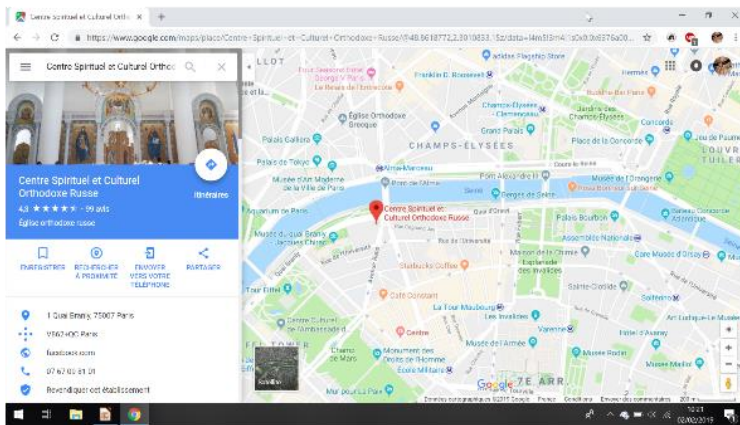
Centre Spirituel et Culturel Orthc ×

https://www.google.com/maps/place/Centre+Spirituel+et+Culturel+Orthodoxe+Russe/@48.8618772,2.3010833,15z/data=!4m5!3m4!1s0x0:0x6876a00...

Centre Spirituel et Culturel Orthoc

Centre Spirituel et Culturel Orthodoxe Russe

Itinéraires

4,3 ★★★★★ · 99 avis

Église orthodoxe russe

ENREGISTRER

RECHERCHER À PROXIMITÉ

ENVOYER VERS VOTRE TÉLÉPHONE

PARTAGER

1 Quai Branly, 75007 Paris

V8G2+QC Paris

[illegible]

07 67 03 81 01

Revendiquer cet établissement

LLOT

Franklin D. Roosevelt

Église Orthodoxe Grecque

Champs-Élysées - Clemenceau

Grand Palais

Palais Galliera

Palais de Tokyo

CHAMPS-ÉLYSÉES

Alma-Marceau

Musée d'Art Moderne de la Ville de Paris

Pont de l'Alma

Place de la Concorde

Concorde

LOUVRE TUILE

Musée de l'Orangerie

Centre Spirituel et Culturel Orthodoxe Russe

Aquarium de Paris

Musée du quai Branly - Jacques Chirac

Rue de l'Université

Palais Bourbon

Assemblée Nationale

Starbucks Coffee

Tour Eiffel

Café Constant

La Tour Maubourg

Les Invalides

Musée de l'Armée

Varenne

Musée Rodin

Musée d'Orsay

Solférino

Hôtel d'Avenay

Champ de Mars

Monument des Droits de l'Homme

École Militaire

Google 7E ARR

Satellite

Données cartographiques ©2019 Google   France   Conditions   Envoyer des commentaires   200 m

10:21
02/02/2019